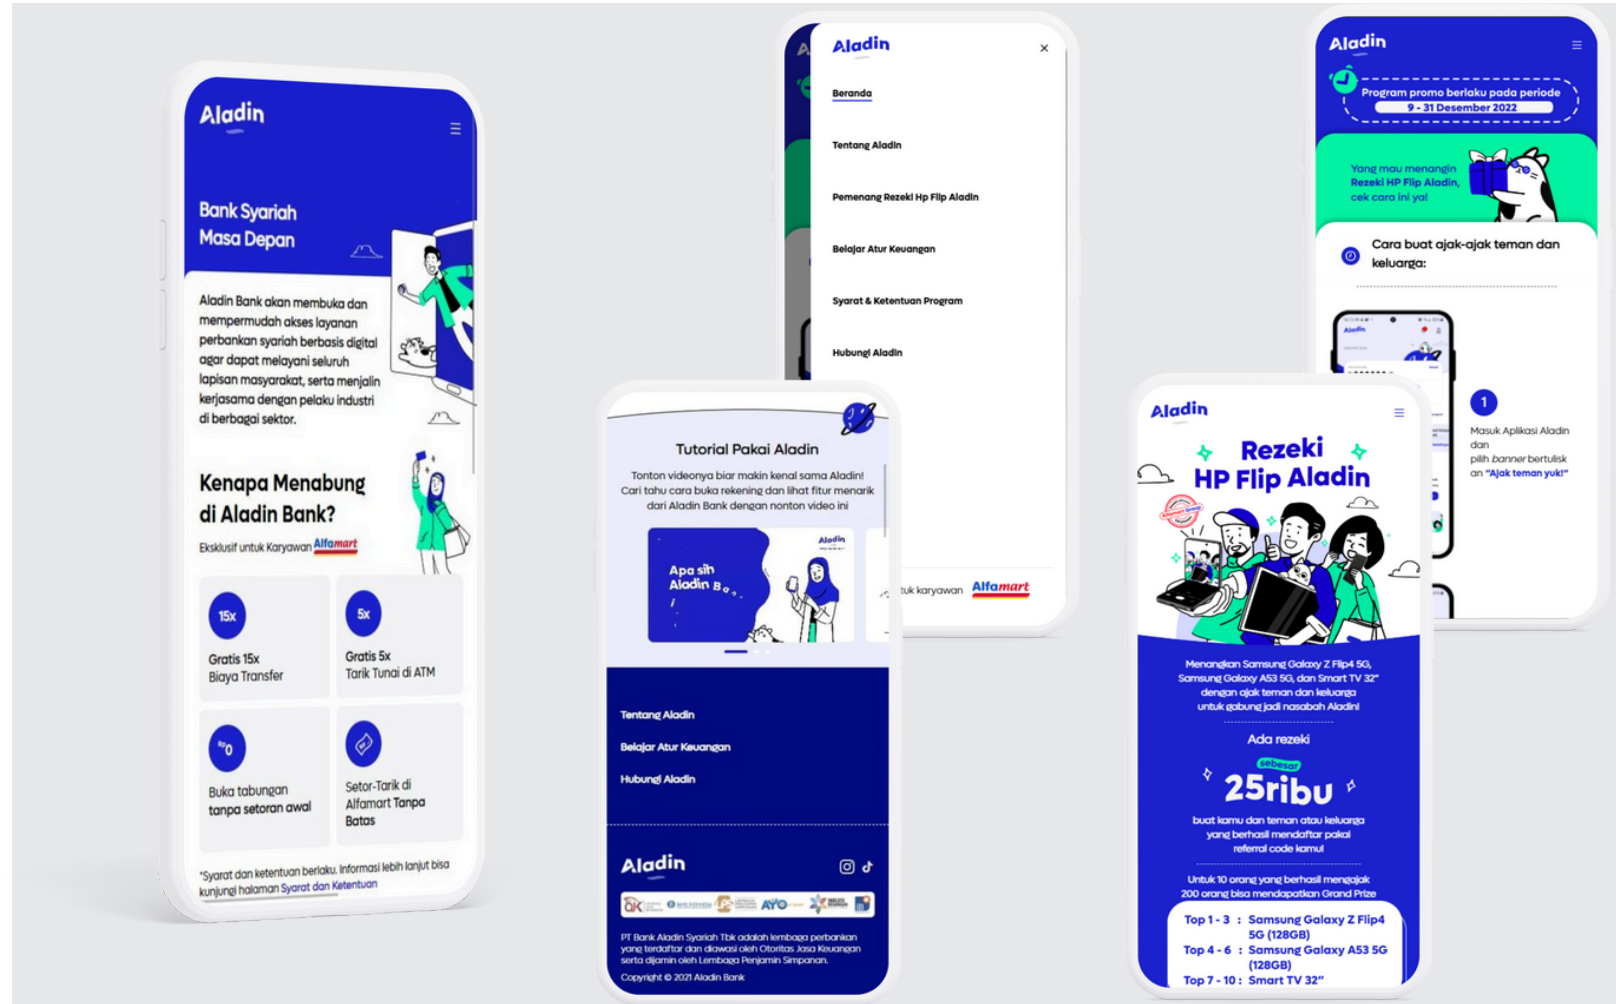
Aladin

Bank Syariah Masa Depan

Aladin Bank akan membuka dan mempermudah akses layanan perbankan syariah berbasis digital agar dapat melayani seluruh lapisan masyarakat, serta menjalin kerjasama dengan pelaku industri di berbagai sektor.

Kenapa Menabung di Aladin Bank?

Eksklusif untuk Karyawan Alfamart

15x
Gratis 15x Biaya Transfer

5x
Gratis 5x Tarik Tunai di ATM

Buka tabungan tanpa setoran awal

Setor-Tarik di Alfamart Tanpa Batas

*Syarat dan ketentuan berlaku. Informasi lebih lanjut bisa kunjungi halaman Syarat dan Ketentuan

Aladin

Beranda

Tentang Aladin

Pemenang Rezeki Hp Flip Aladin

Belajar Atur Keuangan

Syarat & Ketentuan Program

Hubungi Aladin

tuk karyawan Alfamart

Tutorial Pakai Aladin

Tonton videonya biar makin kenal sama Aladin! Cari tahu cara buka rekening dan lihat fitur menarik dari Aladin Bank dengan nonton video ini

Apa sih Aladin B...

Aladin

Tentang Aladin

Belajar Atur Keuangan

Hubungi Aladin

Aladin

PT Bank Aladin Syariah Tbk adalah lembaga perbankan yang terdaftar dan diawasi oleh Otoritas Jasa Keuangan serta dijamin oleh Lembaga Penjamin Simpanan.
Copyright © 2021 Aladin Bank

Aladin

Program promo berlaku pada periode
9 - 31 Desember 2022

Yang mau menangin Rezeki HP Flip Aladin, cek cara ini ya!

Cara buat ajak-ajak teman dan keluarga:

1
Masuk Aplikasi Aladin dan pilih banner bertulisk an "Ajak teman yuk!"

Aladin

Rezeki HP Flip Aladin

Menangkan Samsung Galaxy Z Flip4 5G, Samsung Galaxy A53 5G, dan Smart TV 32" dengan ajak teman dan keluarga untuk gabung jadi nasabah Aladin!

Ada rezeki
sebesar
25ribu

buat kamu dan teman atau keluarga yang berhasil mendaftar pakai referral code kamu!

Untuk 10 orang yang berhasil mengajak 200 orang bisa mendapatkan Grand Prize

Top 1 - 3 : Samsung Galaxy Z Flip4 5G (128GB)
Top 4 - 6 : Samsung Galaxy A53 5G (128GB)
Top 7 - 10 : Smart TV 32"